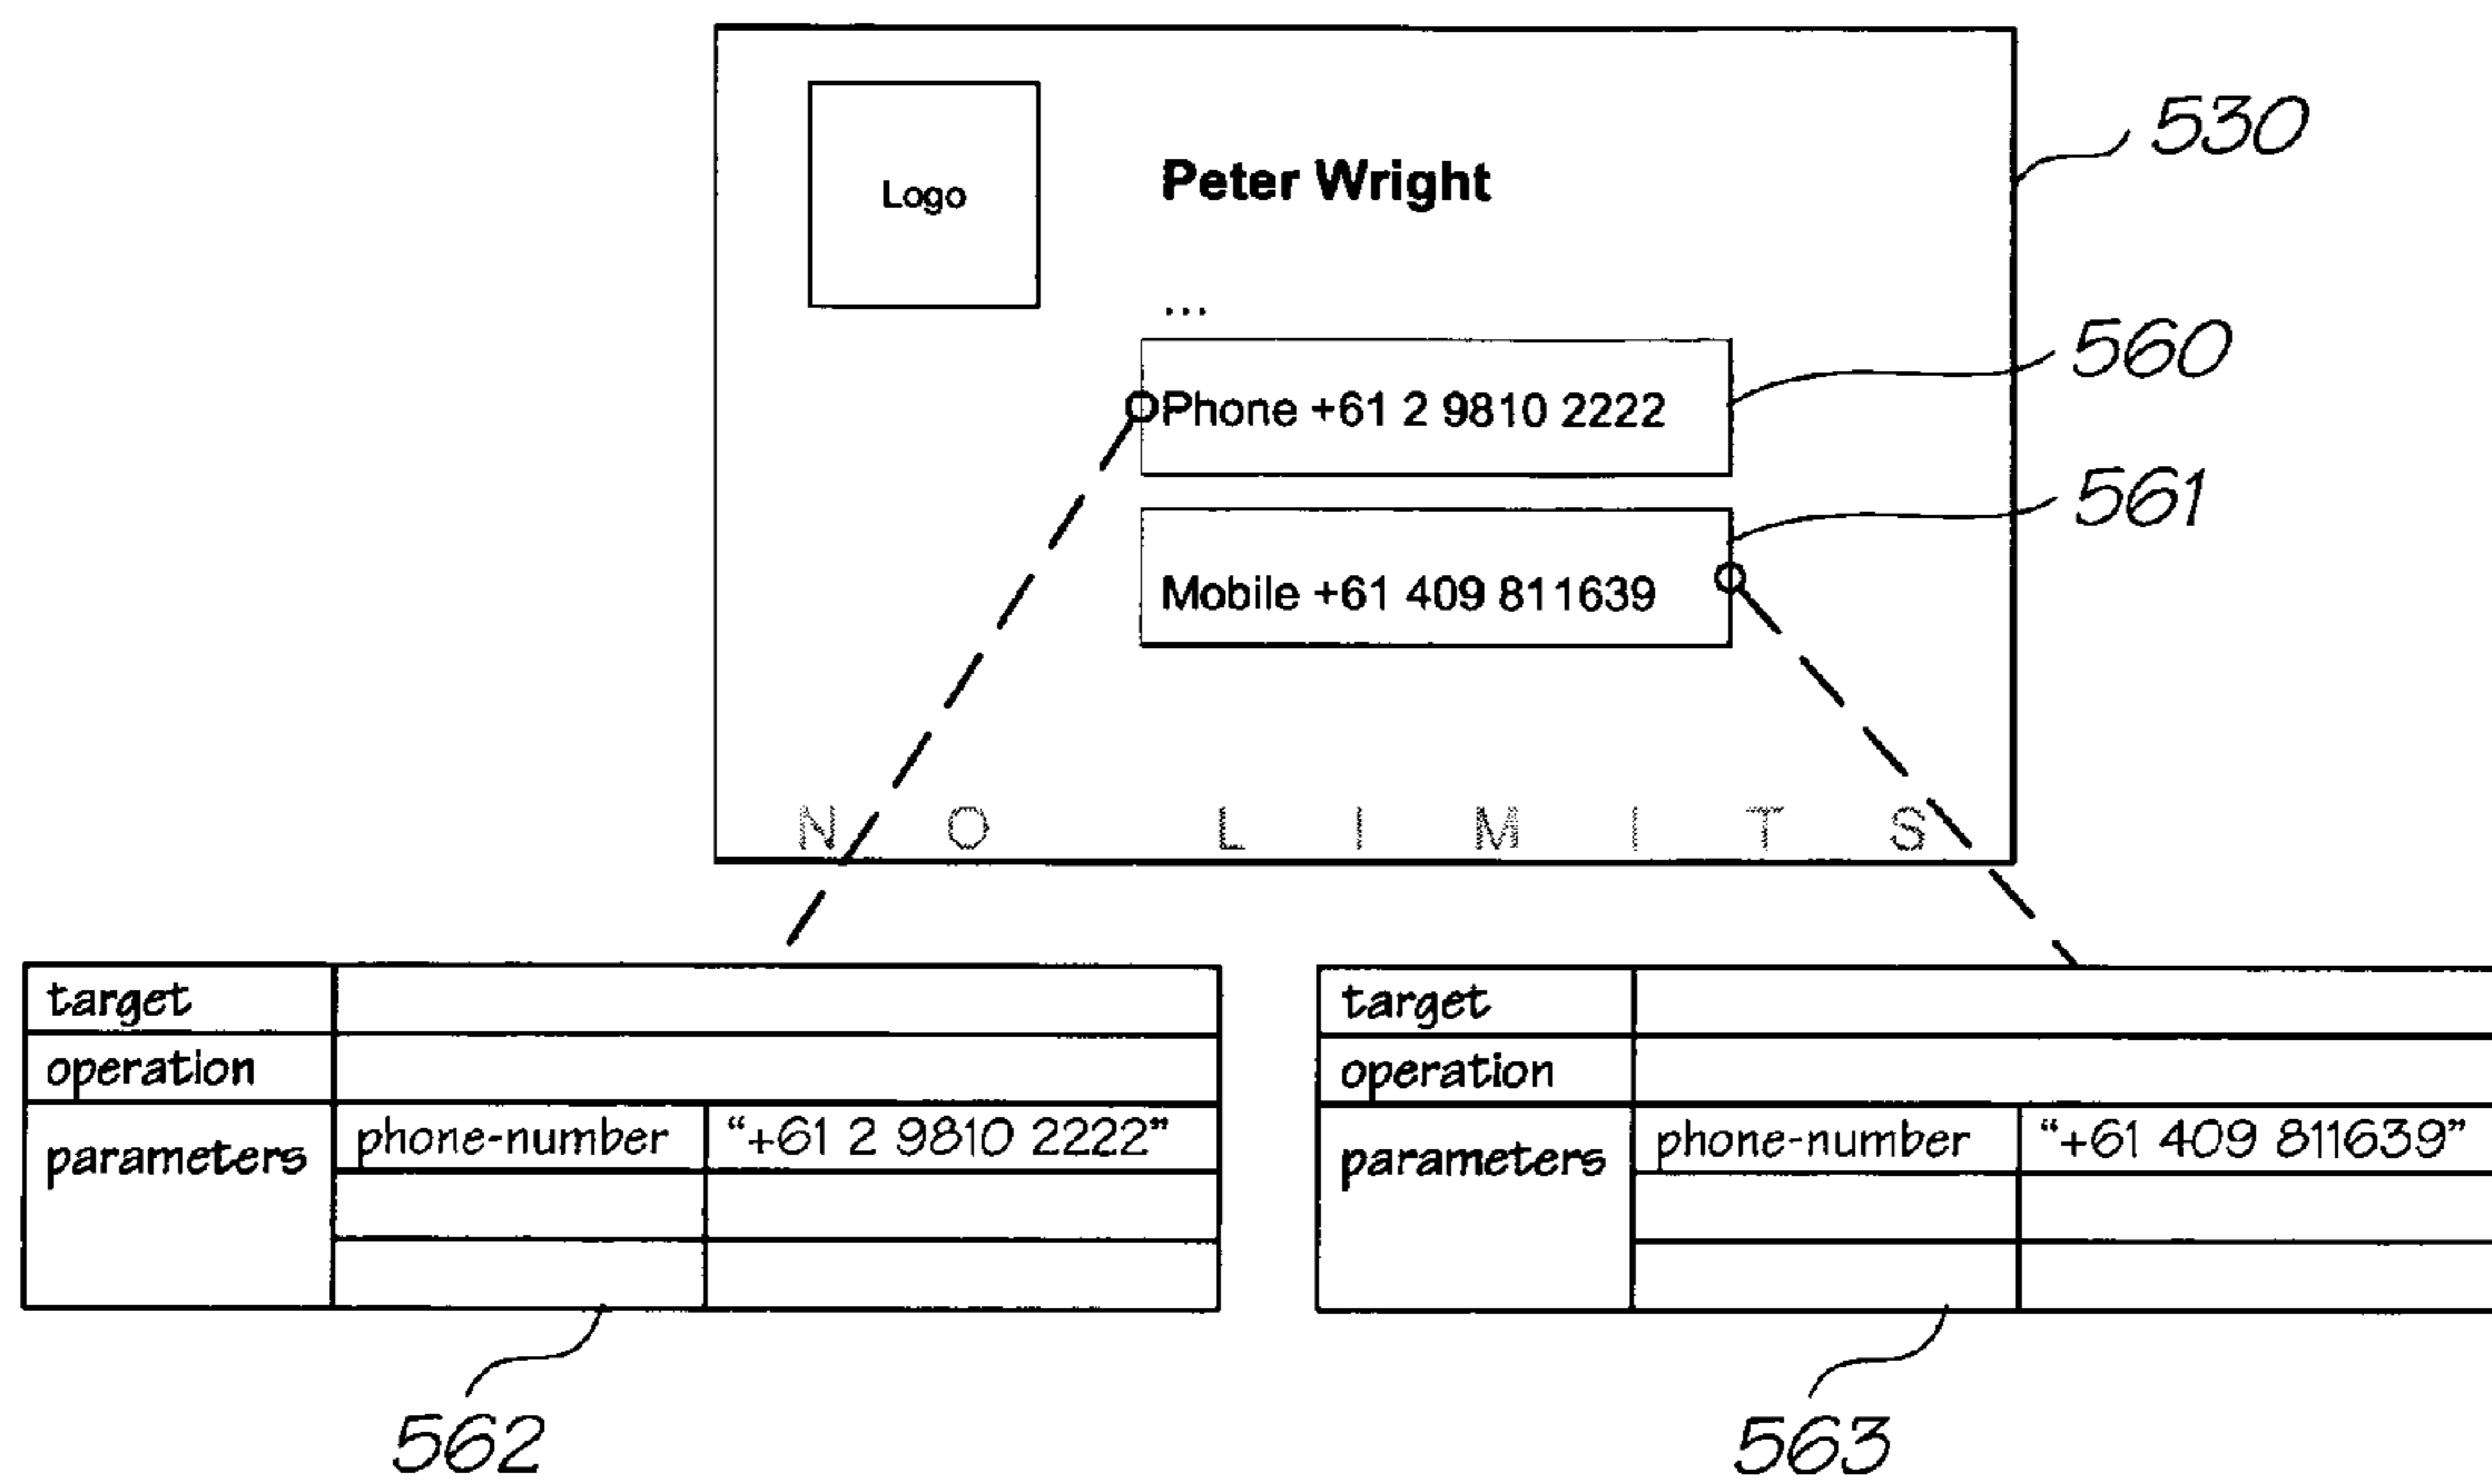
Logo

Peter Wright

...

Phone +61 2 9810 2222

Mobile +61 409 811639

N O L I M I T S

530

560

561

| target | | |
|---|---|---|
| operation | | |
| parameters | phone-number | "+61 2 9810 2222" |
| | | |
| | | |

562

| target | | |
|---|---|---|
| operation | | |
| parameters | phone-number | "+61 409 811639" |
| | | |
| | | |

563